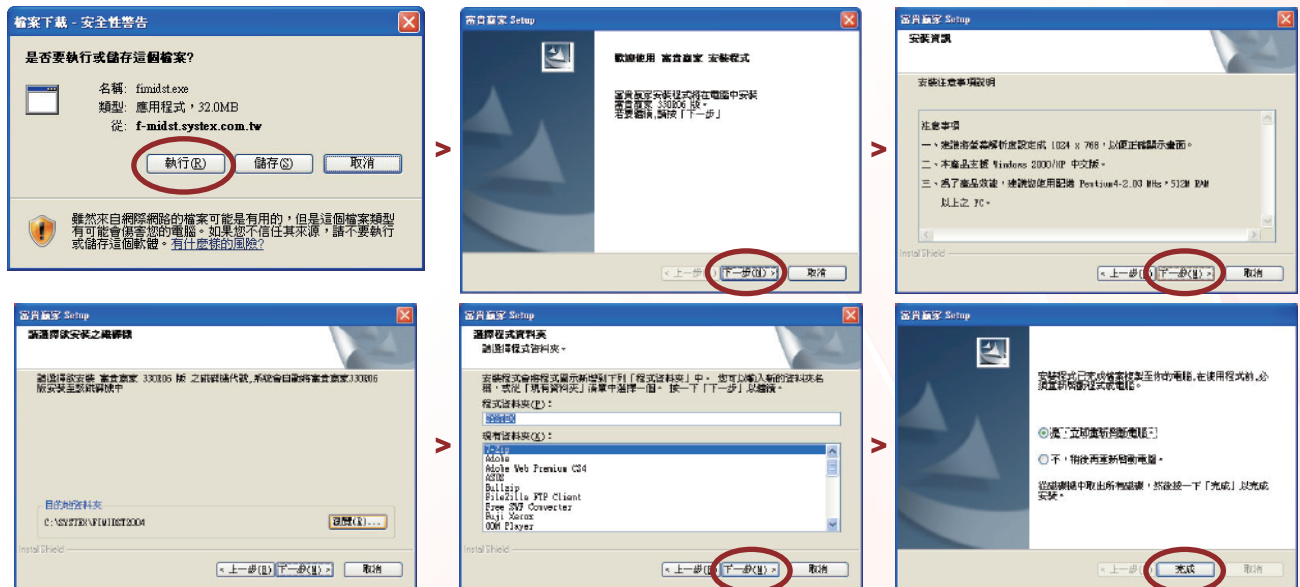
檔案下載 - 安全性警告

是否要執行或儲存這個檔案?

名稱: fimidst.exe
類型: 應用程式, 32.0MB
從: f-midst.systex.com.tw

執行(R) 儲存(S) 取消

雖然來自網際網路的檔案可能是有用的,但是這個檔案類型有可能會傷害您的電腦。如果您不信任其來源,請不要執行或儲存這個軟體。有什麼樣的風險?

>

富貴贏家 Setup

歡迎使用 富貴贏家 安裝程式

富貴贏家安裝程式將在電腦中安裝富貴贏家 330806 版。若要繼續,請按「下一步」

< 上一步(B) 下一步(N) > 取消

>

富貴贏家 Setup

安裝資訊

安裝注意事項說明

注意事項
一、建議將螢幕解析度設定成 1024 x 768,以便正確顯示畫面。
二、本產品支援 Windows 2000/XP 中文版。
三、為了產品效能,建議您使用記憶 Pentium4-2.0G MHz,512M RAM 以上之 PC。

InstallShield

< 上一步(B) 下一步(N) > 取消

富貴贏家 Setup

請選擇欲安裝之維護碼

請選擇欲安裝 富貴贏家 330806 版 之維護碼代號,系統會自動將富貴贏家330806 版安裝至該維護碼中

目的地資料夾
C:\SYSTEX\FIMIDST2004
瀏覽(R)...

InstallShield

< 上一步(B) 下一步(N) > 取消

>

富貴贏家 Setup

選擇程式資料夾
請選擇程式資料夾。

安裝程式會將程式圖示新增到下列「程式資料夾」中。您可以輸入新的資料夾名稱,或從「現有資料夾」清單中選擇一個。按一下「下一步」以繼續。

程式資料夾(P):
富貴贏家

現有資料夾(X):
7-Zip
Adobe
Adobe Web Premium CS4
ASUS
Bullzip
FileZilla FTP Client
Free SWF Converter
Fuji Xerox
GOM Player

InstallShield

< 上一步(B) 下一步(N) > 取消

>

富貴贏家 Setup

安裝程式已完成檔案複製至你的電腦,在使用程式前,必須重新啟動電腦。

◉是,立即重新啟動電腦。
○不,稍後再重新啟動電腦。

從磁碟機中取出所有磁碟,然後按一下「完成」以完成安裝。

完成